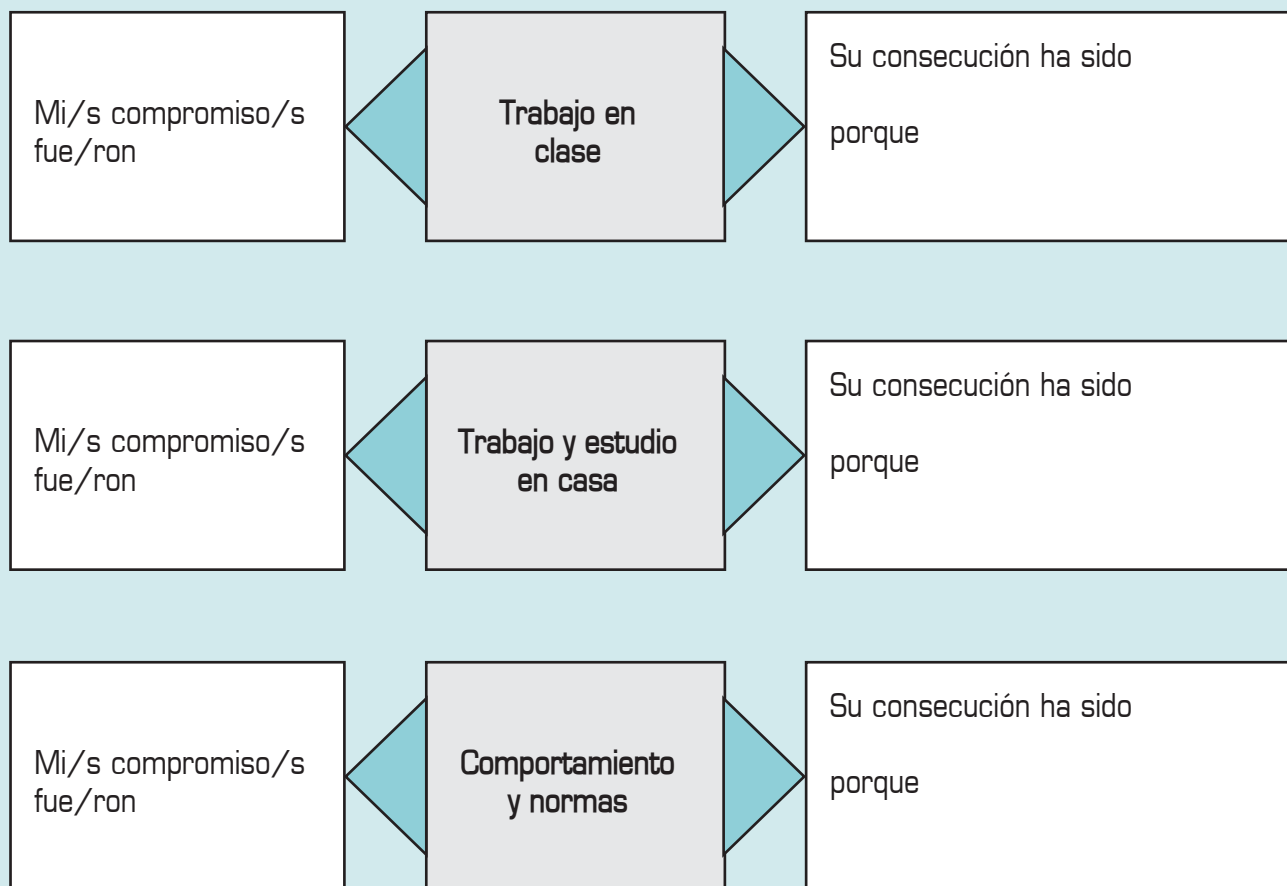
Mi/s compromiso/s fue/ron

Trabajo en clase

Su consecución ha sido

porque

Mi/s compromiso/s fue/ron

Trabajo y estudio en casa

Su consecución ha sido

porque

Mi/s compromiso/s fue/ron

Comportamiento y normas

Su consecución ha sido

porque